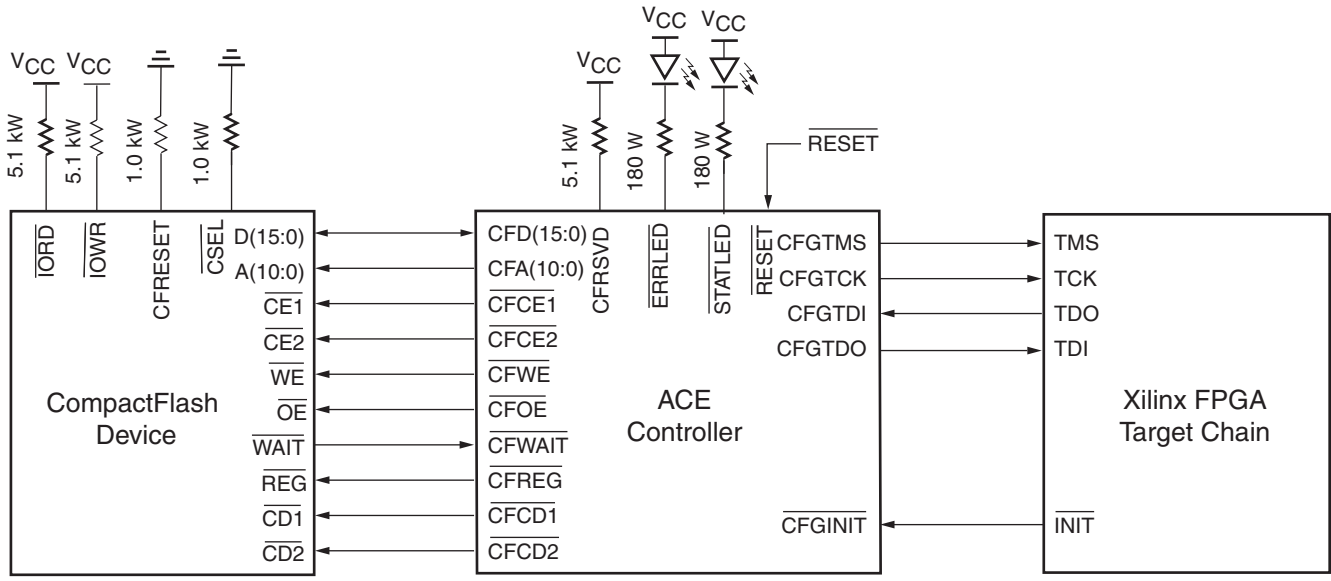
$V_{CC}$ $V_{CC}$

5.1 kW 5.1 kW 1.0 kW 1.0 kW

$\overline{IORD}$ $\overline{IOWR}$ CFRESET $\overline{CSEL}$

D(15:0)
A(10:0)
$\overline{CE1}$
$\overline{CE2}$
$\overline{WE}$
$\overline{OE}$
$\overline{WAIT}$
$\overline{REG}$
$\overline{CD1}$
$\overline{CD2}$

CompactFlash Device

$V_{CC}$ $V_{CC}$ $V_{CC}$

5.1 kW 180 W 180 W

$\overline{RESET}$

CFD(15:0)
CFA(10:0)
$\overline{CFCE1}$
$\overline{CFCE2}$
$\overline{CFWE}$
$\overline{CFOE}$
$\overline{CFWAIT}$
$\overline{CFREG}$
$\overline{CFCD1}$
$\overline{CFCD2}$

CFRSVD $\overline{ERRLED}$ $\overline{STATLED}$ $\overline{RESET}$

CFGTMS
CFGTCK
CFGTDI
CFGTDO

ACE Controller

$\overline{CFGINIT}$

TMS
TCK
TDO
TDI

Xilinx FPGA Target Chain

$\overline{INIT}$